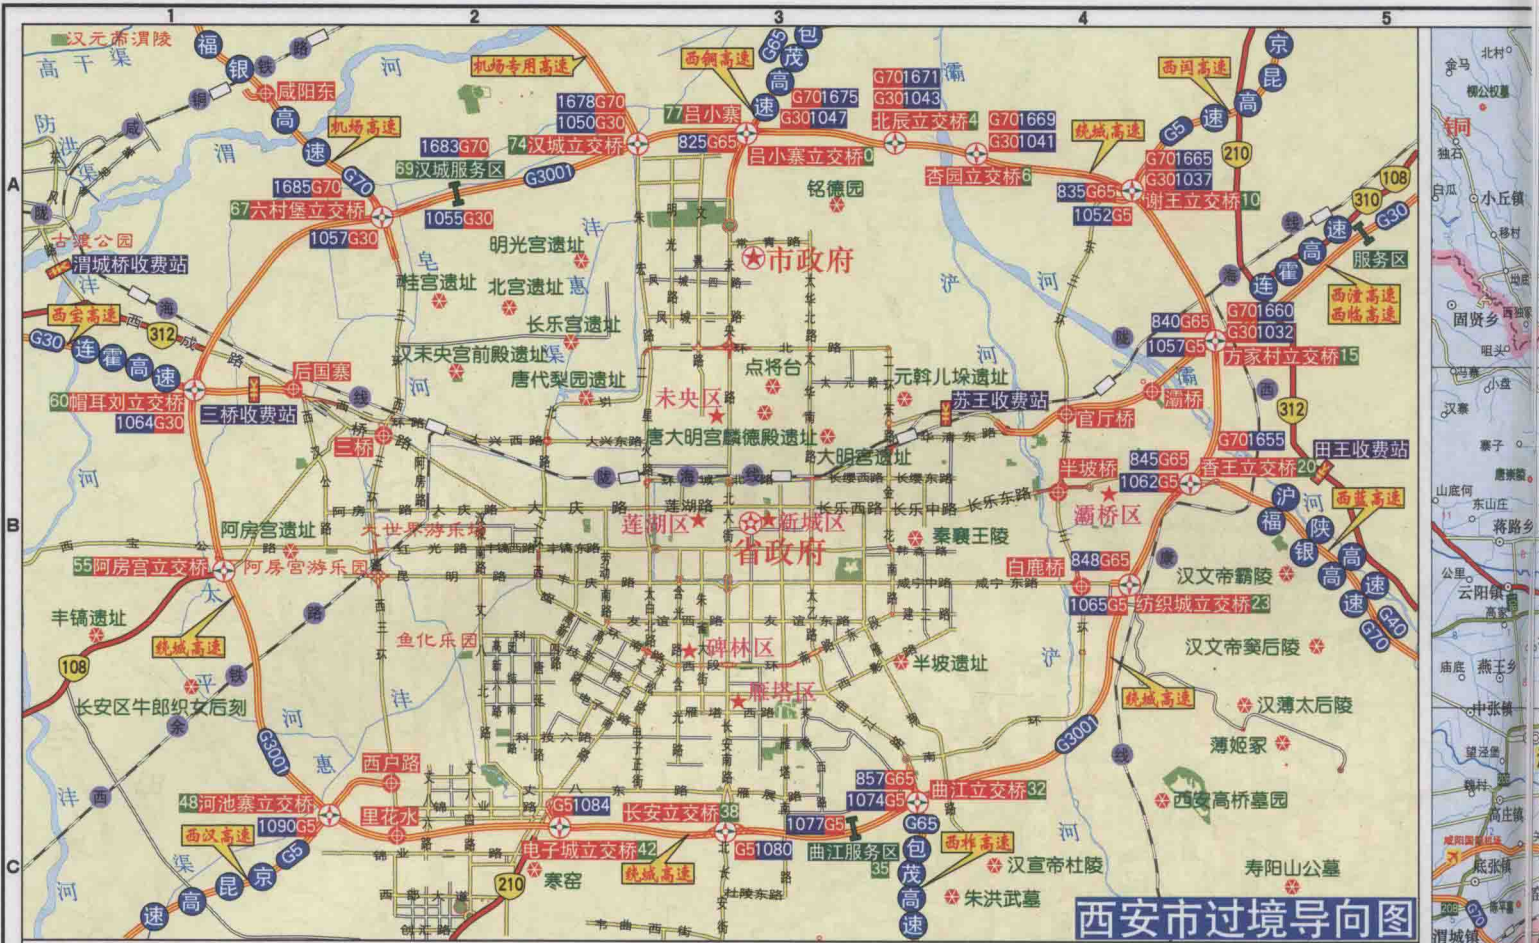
西安市过境导向图

1 2 3 4 5
A B C

汉元帝渭陵
高干渠
福银高速
咸阳东
机场高速
机场专用高速
西铜高速
G65 包茂高速
京昆高速
西阎高速
绕城高速
1678G70 1050G30
77吕小寨
G701675 G301047
G701671 G301043
北辰立交桥4
G701669 G301041
74汉城立交桥
825G65
吕小寨立交桥0
杏园立交桥6
835G65
1052G5
G701665 G301037
谢王立交桥10
1683G70
69汉城服务区
G3001
铭德园
210
108
310
G30
1685G70
67六村堡立交桥
1055G30
1057G30
古渡公园
渭城桥收费站
明光宫遗址
市政府
连霍高速
服务区
西宝高速
G30 连霍高速
312
闾宫遗址
北宫遗址
长乐宫遗址
汉未央宫前殿遗址
唐代梨园遗址
840G65
1057G5
G701660 G301032
方家村立交桥15
西潼高速 西临高速
60帽耳刘立交桥
1064G30
后围寨
三桥收费站
三桥
未央区
点将台
元朝儿垛遗址
苏王收费站
官厅桥
灞桥
312
唐大明宫麟德殿遗址
大明宫遗址
G701655
田王收费站
香王立交桥20
半坡桥
845G65
1062G5
沪陕高速
西蓝高速
阿房宫遗址
大世界游乐城
莲湖区
新城区
省政府
秦襄王陵
灞桥区
55阿房宫立交桥
阿房宫游乐园
白鹿桥
848G65
1065G5
纺织城立交桥23
汉文帝霸陵
福银高速
G40
G70
丰镐遗址
绕城高速
鱼化乐园
碑林区
半坡遗址
汉文帝窦后陵
108
长安区牛郎织女石刻
雁塔区
绕城高速
汉薄太后陵
G3001
薄姬冢
西户路
857G65
1074G5
曲江立交桥32
48河池寨立交桥
1090G5
里花水
G51084
长安立交桥38
1077G5
G65
西安高桥墓园
西汉高速
京昆高速
G5
电子城立交桥42
G51080
曲江服务区
35
包茂高速
西柞高速
汉宣帝杜陵
210
寒窑
绕城高速
朱洪武墓
寿阳山公墓
西安市过境导向图